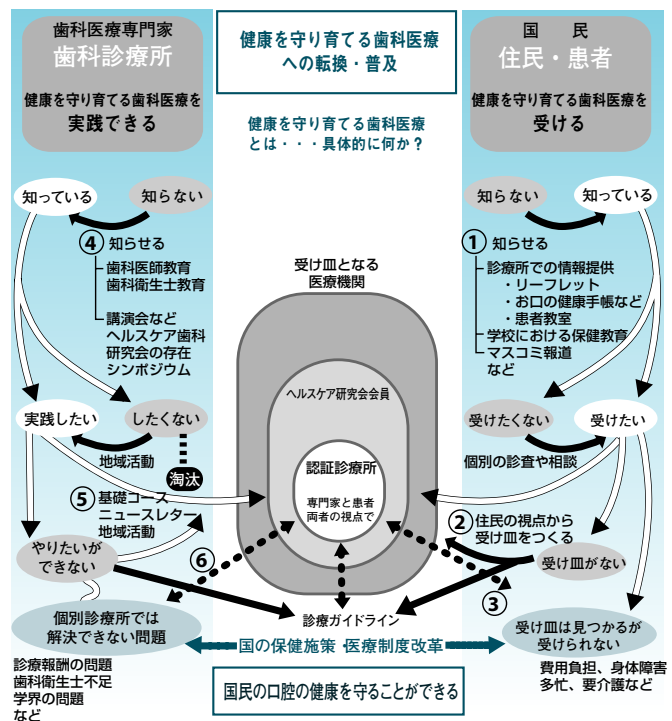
歯科医療専門家
歯科診療所

健康を守り育てる歯科医療を実践できる

健康を守り育てる歯科医療への転換・普及

健康を守り育てる歯科医療とは・・・具体的に何か？

国　民
住民・患者

健康を守り育てる歯科医療を受ける

知っている
知らない

④ 知らせる
歯科医師教育
歯科衛生士教育

講演会など
ヘルスケア歯科研究会の存在
シンポジウム

知らない
知っている

① 知らせる
診療所での情報提供
・リーフレット
・お口の健康手帳など
・患者教室
学校における保健教育
マスコミ報道
など

受け皿となる医療機関

ヘルスケア研究会会員

認証診療所
専門家と患者両者の視点で

実践したい
したくない

地域活動

淘汰

⑤ 基礎コース
ニュースレター
地域活動

やりたいができない

⑥

受けたくない
受けたい

個別の診査や相談

② 住民の視点から受け皿をつくる

受け皿がない

③

診療ガイドライン

個別診療所では解決できない問題

国の保健施策　医療制度改革

受け皿は見つかるが受けられない

診療報酬の問題
歯科衛生士不足
学界の問題
など

費用負担、身体障害
多忙、要介護など

国民の口腔の健康を守ることができる